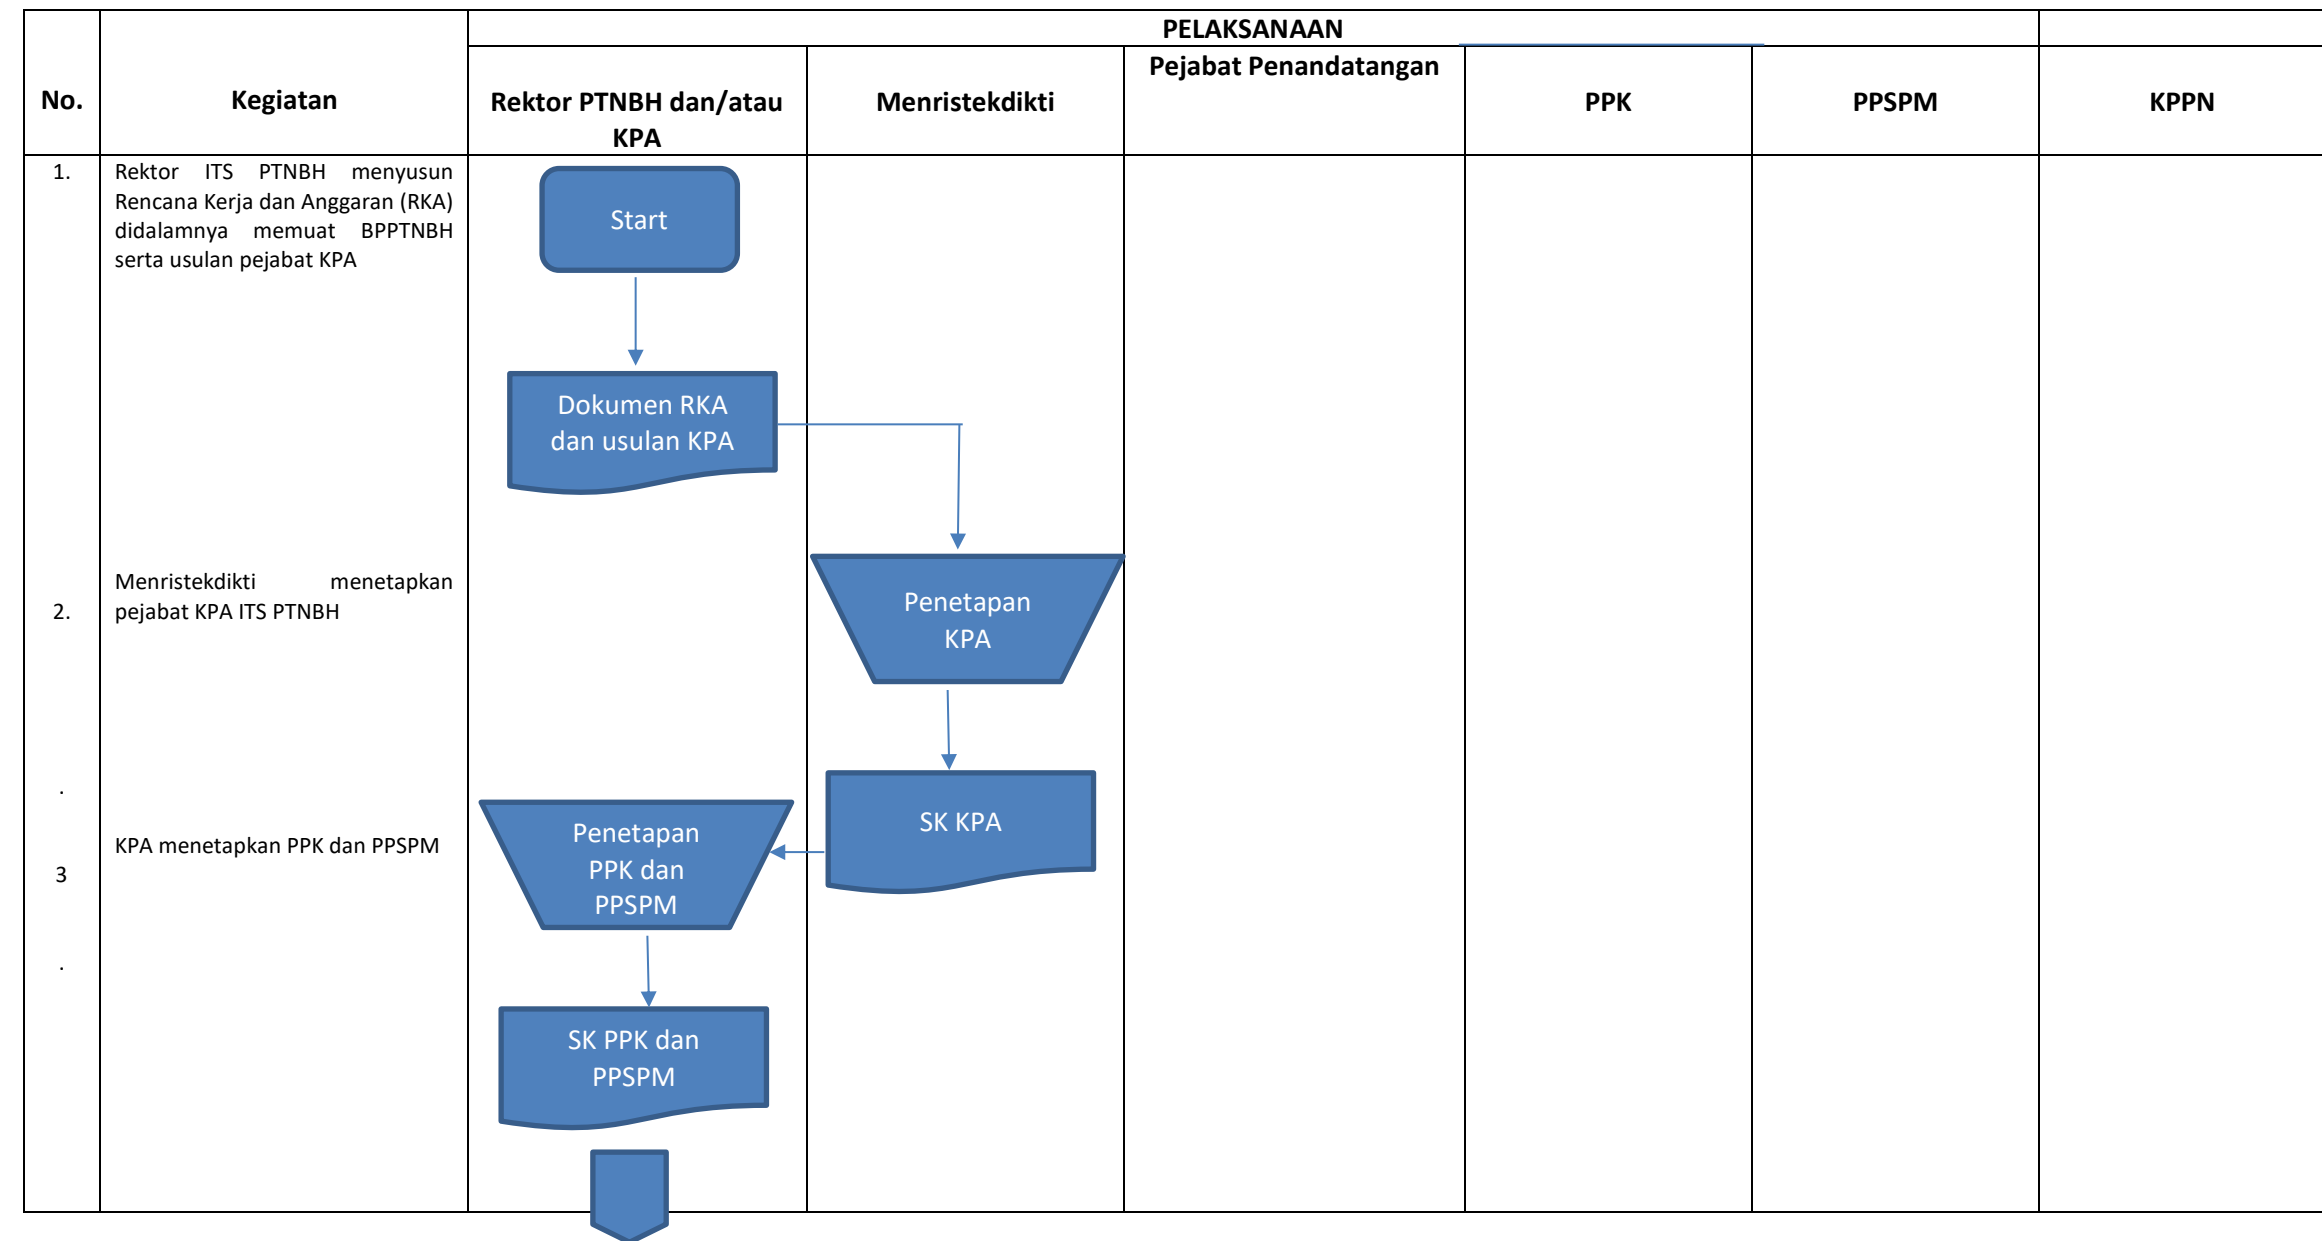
| No. | Kegiatan | PELAKSANAAN | | | | | |
|---|---|---|---|---|---|---|---|
| | | Rektor PTNBH dan/atau KPA | Menristekdikti | Pejabat Penandatangan | PPK | PPSPM | KPPN |
| 1. | Rektor ITS PTNBH menyusun Rencana Kerja dan Anggaran (RKA) didalamnya memuat BPPTNBH serta usulan pejabat KPA | Start<br>Dokumen RKA dan usulan KPA | | | | | |
| 2. | Menristekdikti menetapkan pejabat KPA ITS PTNBH | | Penetapan KPA<br>SK KPA | | | | |
| .<br>3<br>. | KPA menetapkan PPK dan PPSPM | Penetapan PPK dan PPSPM<br>SK PPK dan PPSPM | | | | | |